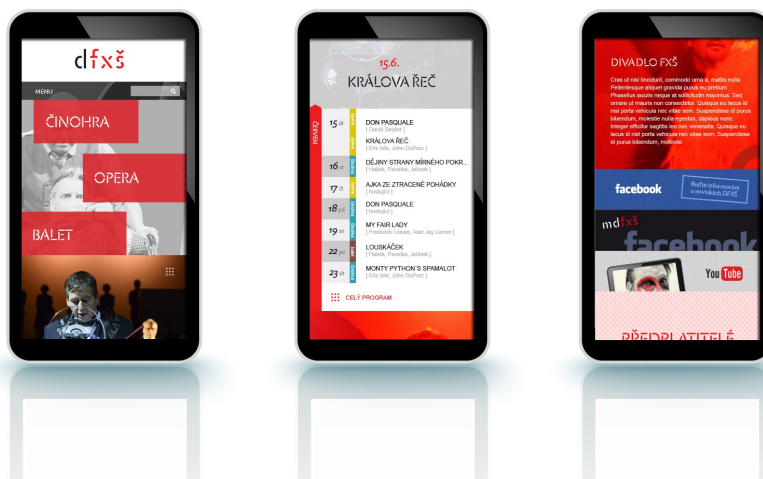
dfxš

MENU

ČINOHRA

OPERA

BALET

15.6.
KRÁLOVA ŘEČ

ČERVEN

15 čt
DON PASQUALE
[ David Seidler ]
KRÁLOVA ŘEČ
[ Eric Idle, John DuPrez ]

16 st
DĚJINY STRANY MÍRNÉHO POKR...
[ Hašek, Pavelka, Jelínek ]

17 čt
AJKA ZE ZTRACENÉ POHÁDKY
[ hostující ]

18 pá
DON PASQUALE
[ hostující ]

19 so
MY FAIR LADY
[ Frederick Loewe, Alan Jay Lerner ]

22 po
LOUSKÁČEK
[ Hašek, Pavelka, Jelínek ]

23 út
MONTY PYTHON'S SPAMALOT
[ Eric Idle, John DuPrez ]

CELÝ PROGRAM

DIVADLO FXŠ

Cras ut nisi tincidunt, commodo urna a, mattis nulla. Pellentesque aliquet gravida purus eu pretium. Phasellus iaculis neque at sollicitudin maximus. Sed ornare ut mauris non consectetur. Quisque eu lacus id nisi porta vehicula nec vitae sem. Suspendisse id purus bibendum, molestie nulla egestas, dapibus nunc. Integer efficitur sagittis leo nec venenatis. Quisque eu lacus id nisi porta vehicula nec vitae sem. Suspendisse id purus bibendum, molestie.

facebook
Buďte informováni o novinkách DFXŠ

mdfxš
facebook

YouTube

PŘEDPLATITELÉ